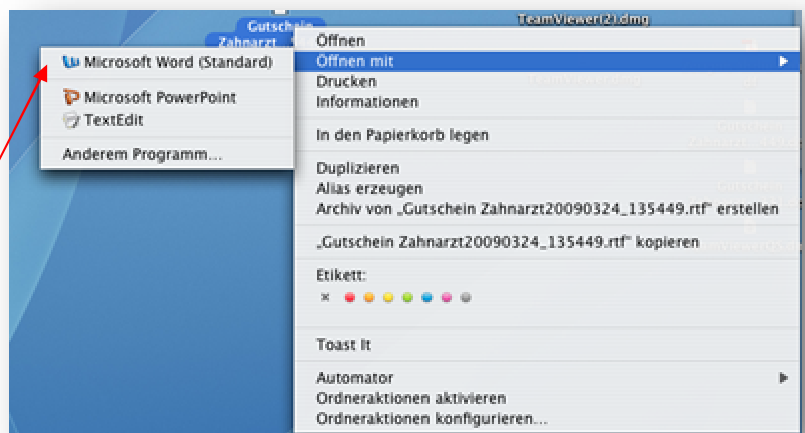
Gutschein
Zahnarzt

TeamViewer(2).dmg

Microsoft Word (Standard)
Microsoft PowerPoint
TextEdit
Anderem Programm...

Öffnen
Öffnen mit
Drucken
Informationen

In den Papierkorb legen

Duplizieren
Alias erzeugen
Archiv von „Gutschein Zahnarzt20090324_135449.rtf" erstellen

„Gutschein Zahnarzt20090324_135449.rtf" kopieren

Etikett:
×

Toast It

Automator
Ordneraktionen aktivieren
Ordneraktionen konfigurieren...